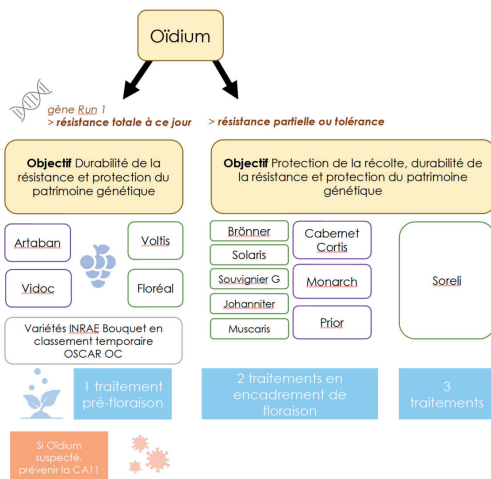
Oïdium

gène Run 1
> résistance totale à ce jour

> résistance partielle ou tolérance

Objectif Durabilité de la résistance et protection du patrimoine génétique

Objectif Protection de la récolte, durabilité de la résistance et protection du patrimoine génétique

Artaban

Voltis

Vidoc

Floréal

Variétés INRAE Bouquet en classement temporaire OSCAR OC

Brönner

Solaris

Souvignier G

Johanniter

Muscaris

Cabernet Cortis

Monarch

Prior

Soreli

1 traitement pré-floraison

2 traitements en encadrement de floraison

3 traitements

Si Oïdium suspecté, prévenir la CA11